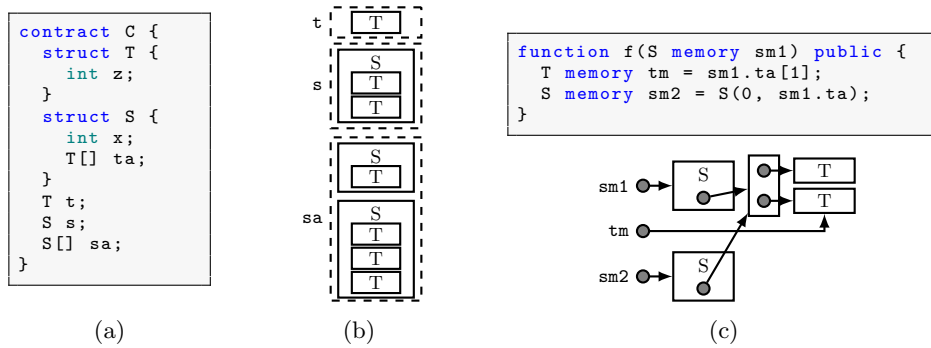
```
contract C {
  struct T {
    int z;
  }
  struct S {
    int x;
    T[] ta;
  }
  T t;
  S s;
  S[] sa;
}
```

(a)

t T

s S T T

sa S T S T T T

(b)

```
function f(S memory sm1) public {
  T memory tm = sm1.ta[1];
  S memory sm2 = S(0, sm1.ta);
}
```

sm1 S T T

tm

sm2 S

(c)